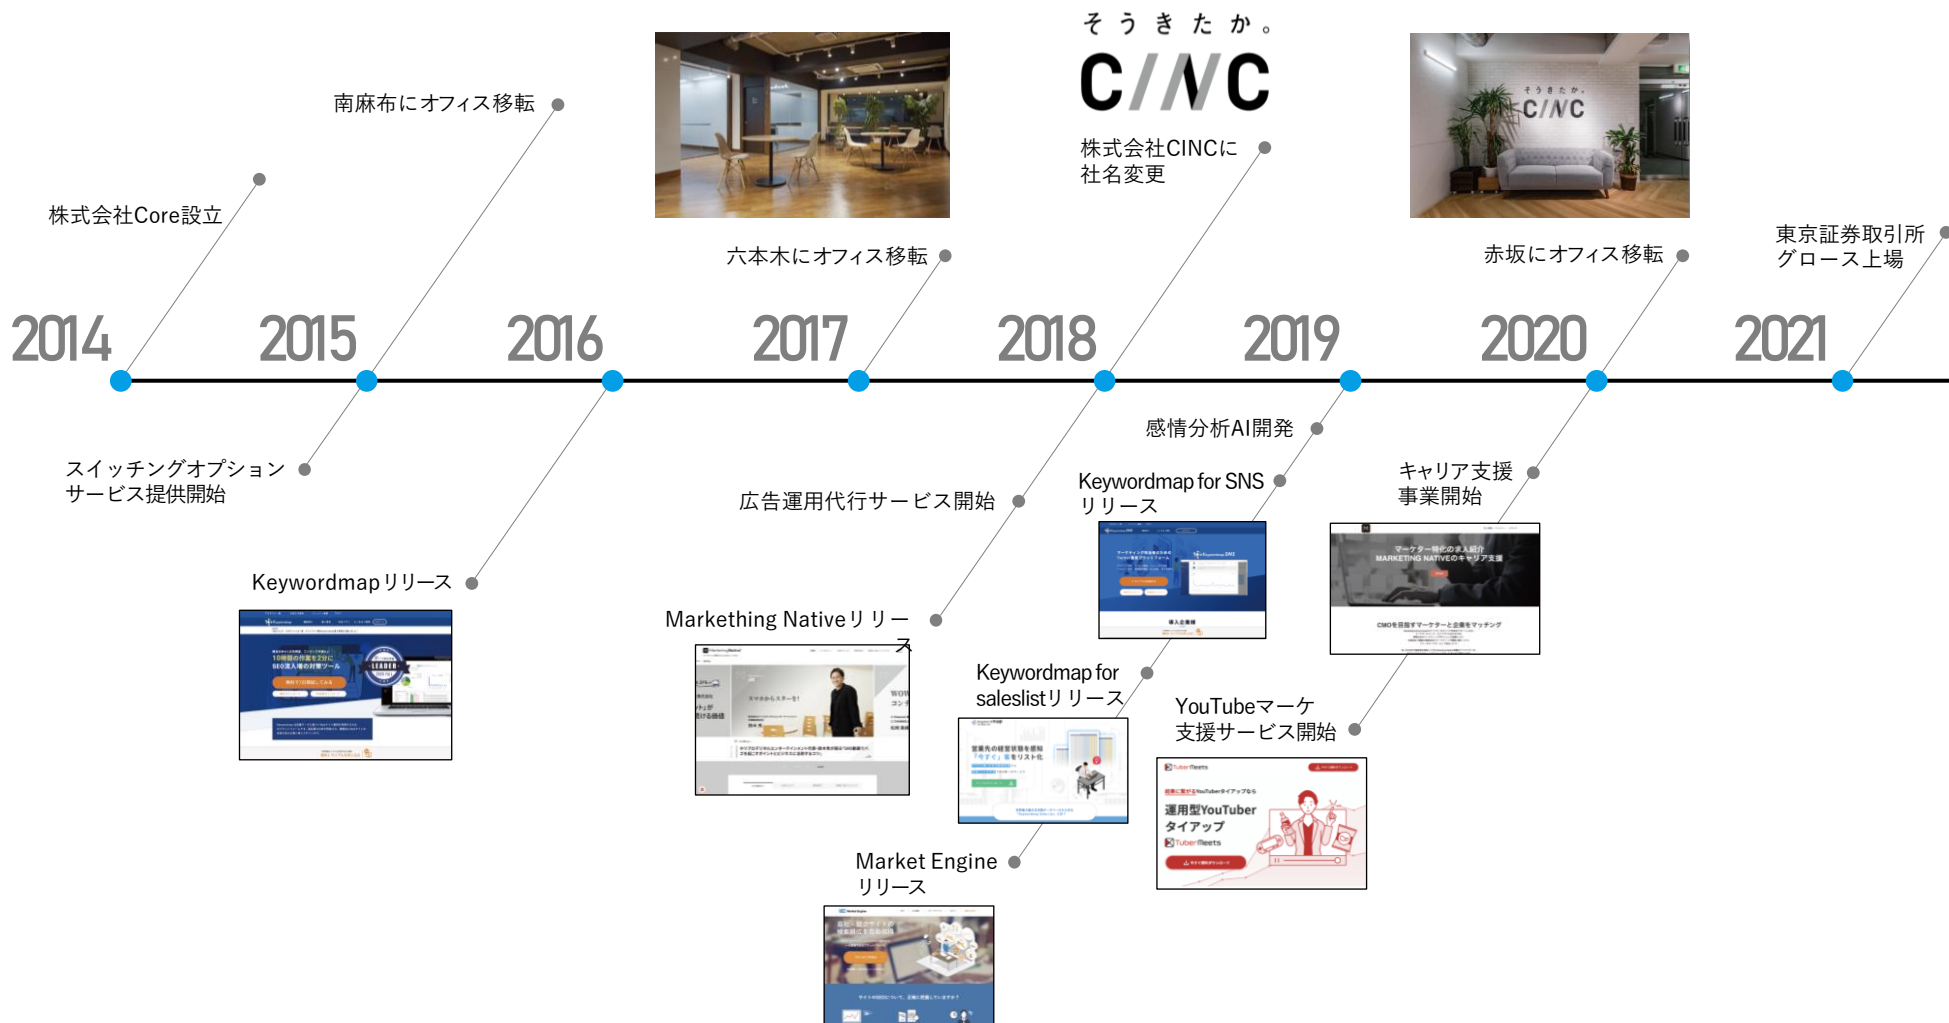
そうきたか。
C/NC

南麻布にオフィス移転

株式会社Core設立

六本木にオフィス移転

株式会社CINCに社名変更

赤坂にオフィス移転

東京証券取引所グロース上場

2014 2015 2016 2017 2018 2019 2020 2021

スイッチングオプションサービス提供開始

Keywordmapリリース

広告運用代行サービス開始

Markething Nativeリリース

感情分析AI開発

Keywordmap for SNSリリース

キャリア支援事業開始

Keywordmap for saleslistリリース

YouTubeマーケ支援サービス開始

Market Engineリリース